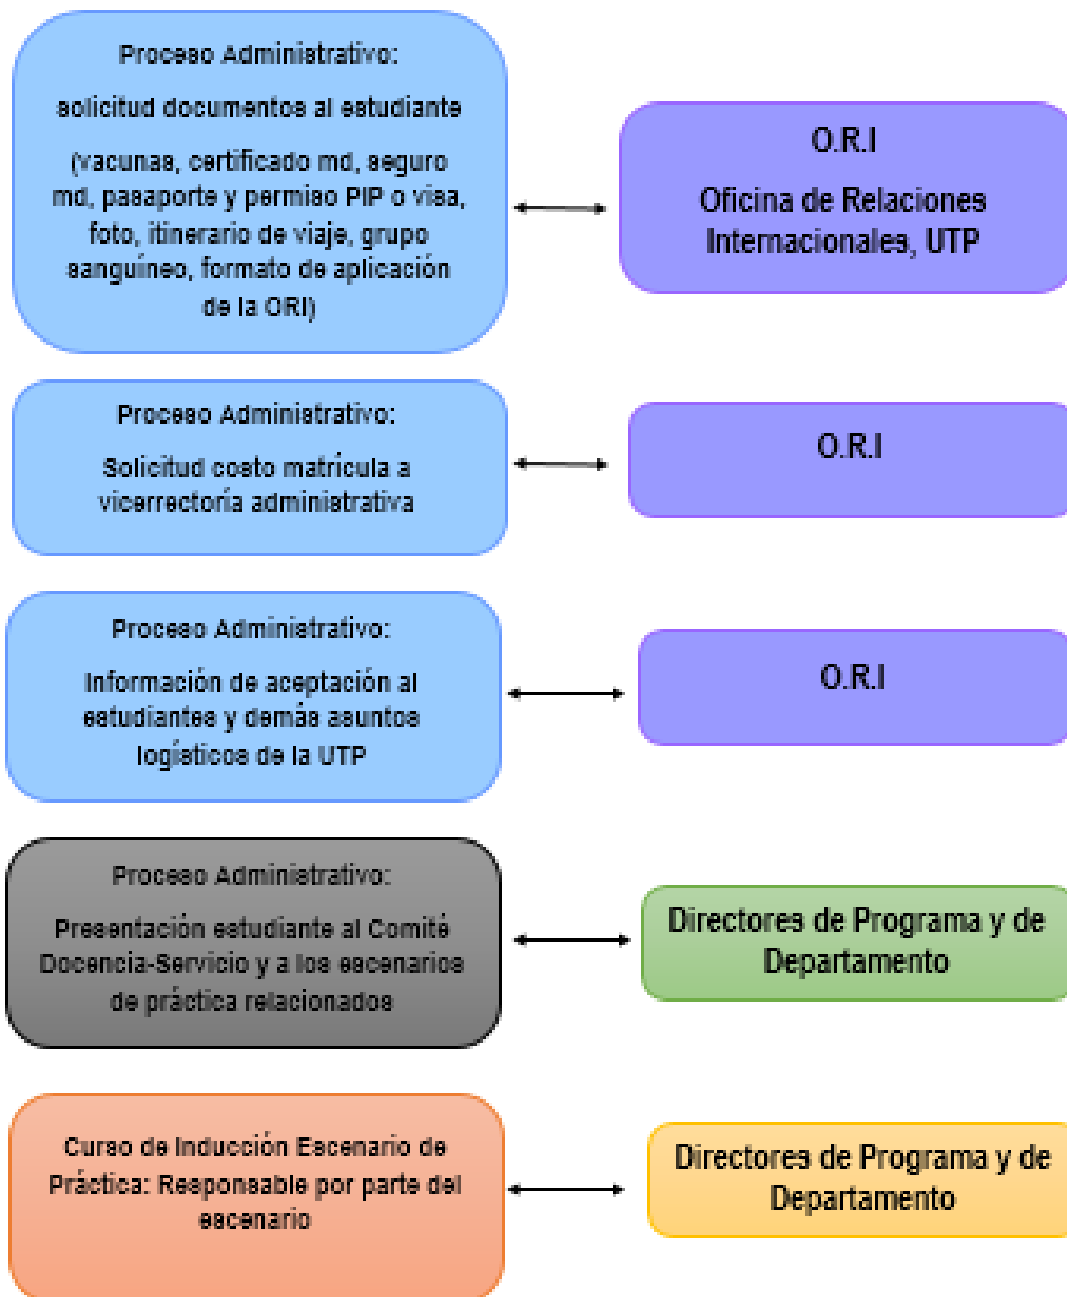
Proceso Administrativo:

solicitud documentos al estudiante

(vacunas, certificado md, seguro md, pasaporte y permiso PIP o visa, foto, itinerario de viaje, grupo sanguíneo, formato de aplicación de la ORI)

O.R.I

Oficina de Relaciones Internacionales, UTP

Proceso Administrativo:

Solicitud costo matrícula a vicerrectoría administrativa

O.R.I

Proceso Administrativo:

Información de aceptación al estudiantes y demás asuntos logísticos de la UTP

O.R.I

Proceso Administrativo:

Presentación estudiante al Comité Docencia-Servicio y a los escenarios de práctica relacionados

Directores de Programa y de Departamento

Curso de Inducción Escenario de Práctica: Responsable por parte del escenario

Directores de Programa y de Departamento